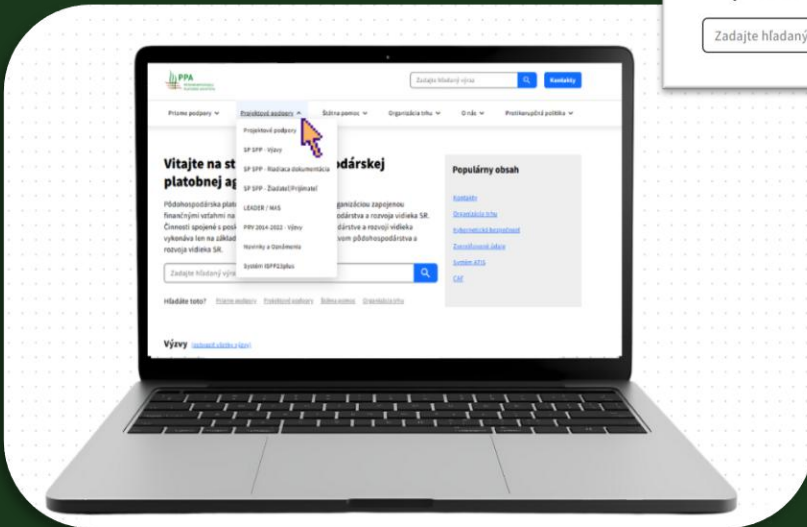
Zadajte hľadaný

PPA

Zadajte hľadaný výraz

Kontakty

Priame podpory

Projektové podpory

Štátna pomoc

Organizácia trhu

O nás

Protikorupčná politika

Projektové podpory

SP SPP - Výzvy

SP SPP - Riadiaca dokumentácia

SP SPP - Žiadateľ/Prijímateľ

LEADER / MAS

PRV 2014-2022 - Výzvy

Novinky a Oznámenia

Systém ISPP22plus

Vitajte na st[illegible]odárskej platobnej ag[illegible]

Pôdohospodárska plat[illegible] organizáciou zapojenou finančnými vzťahmi na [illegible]odárstva a rozvoja vidieka SR. Činnosti spojené s posk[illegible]dárstva a rozvoji vidieka vykonáva len na základ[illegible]vom pôdohospodárstva a rozvoja vidieka SR.

Zadajte hľadaný výra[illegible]

Hľadáte toto? Priame podpory Projektové podpory Štátna pomoc Organizácia trhu

Výzvy Zobraziť všetky výzvy

Populárny obsah

Kontakty

Organizácia trhu

Kybernetická bezpečnosť

Zverejňovanie údajov

Systém ATIS

CAP